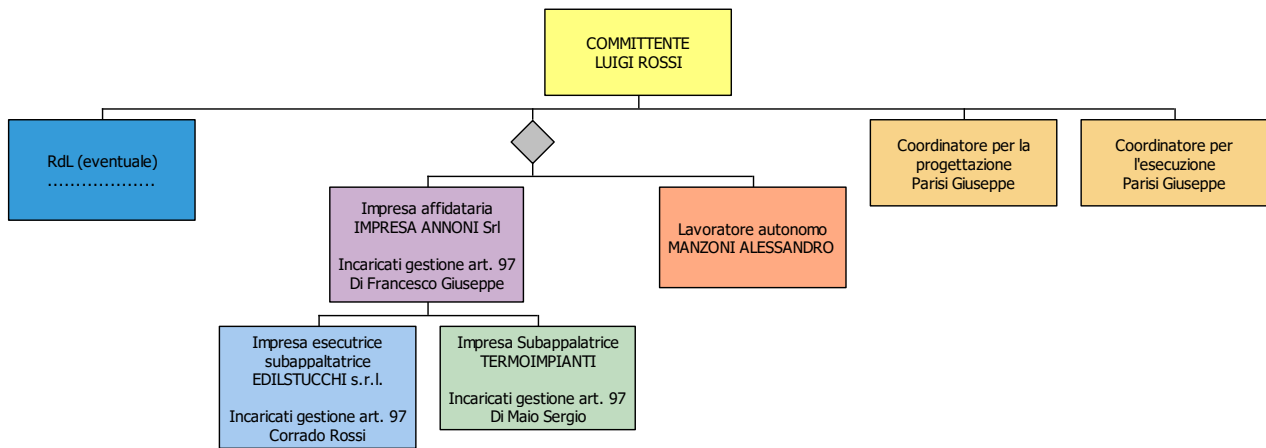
COMMITTENTE
LUIGI ROSSI

RdL (eventuale)
..................

Impresa affidataria
IMPRESA ANNONI Srl

Incaricati gestione art. 97
Di Francesco Giuseppe

Lavoratore autonomo
MANZONI ALESSANDRO

Coordinatore per la progettazione
Parisi Giuseppe

Coordinatore per l'esecuzione
Parisi Giuseppe

Impresa esecutrice subappaltatrice
EDILSTUCCHI s.r.l.

Incaricati gestione art. 97
Corrado Rossi

Impresa Subappalatrice
TERMOIMPIANTI

Incaricati gestione art. 97
Di Maio Sergio